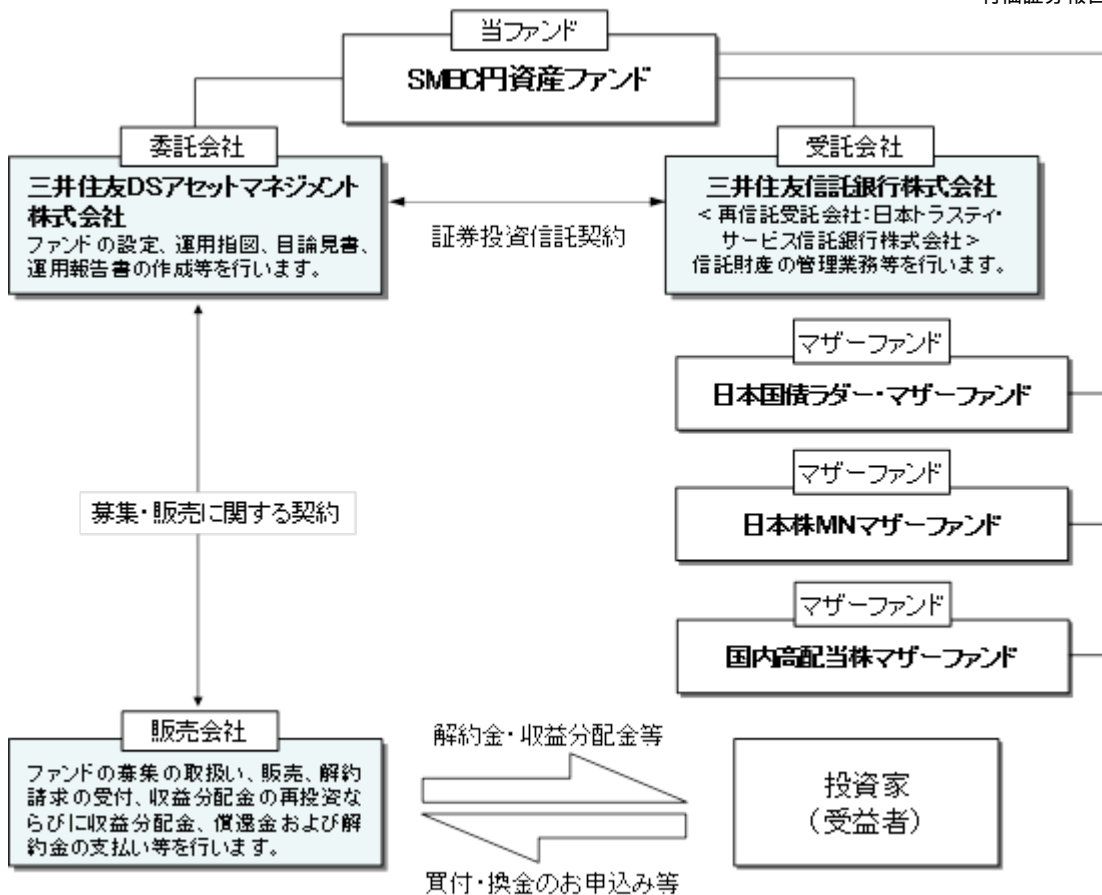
有価証券報告

当ファンド

SMBC円資産ファンド

委託会社

三井住友DSアセットマネジメント株式会社

ファンドの設定、運用指図、目論見書、運用報告書の作成等を行います。

証券投資信託契約

受託会社

三井住友信託銀行株式会社

＜再信託受託会社：日本トラスティ・サービス信託銀行株式会社＞

信託財産の管理業務等を行います。

マザーファンド

日本国債ラダー・マザーファンド

マザーファンド

日本株MNマザーファンド

マザーファンド

国内高配当株マザーファンド

募集・販売に関する契約

販売会社

ファンドの募集の取扱い、販売、解約請求の受付、収益分配金の再投資ならびに収益分配金、償還金および解約金の支払い等を行います。

解約金・収益分配金等

買付・換金のお申込み等

投資家
（受益者）